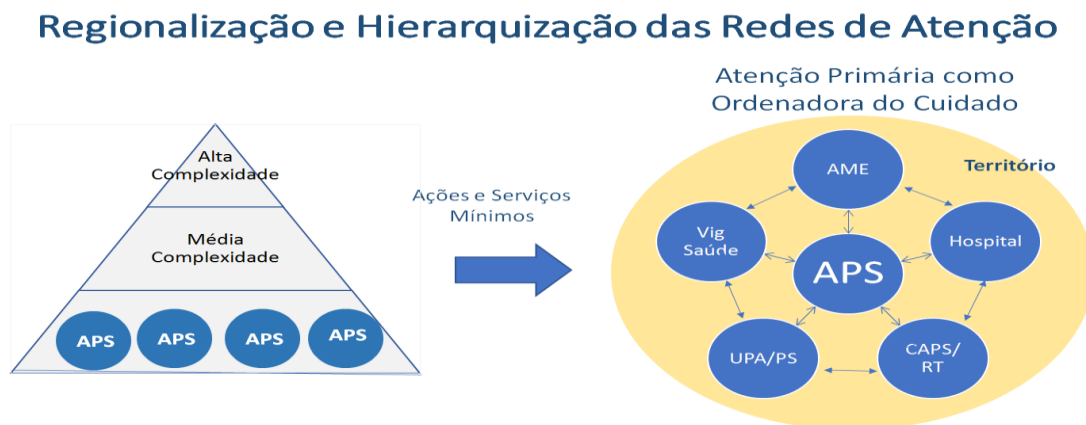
Regionalização e Hierarquização das Redes de Atenção

Alta Complexidade

Média Complexidade

APS APS APS APS

Ações e Serviços Mínimos

Atenção Primária como Ordenadora do Cuidado

Território

AME

Vig Saúde

Hospital

APS

UPA/PS

CAPS/ RT